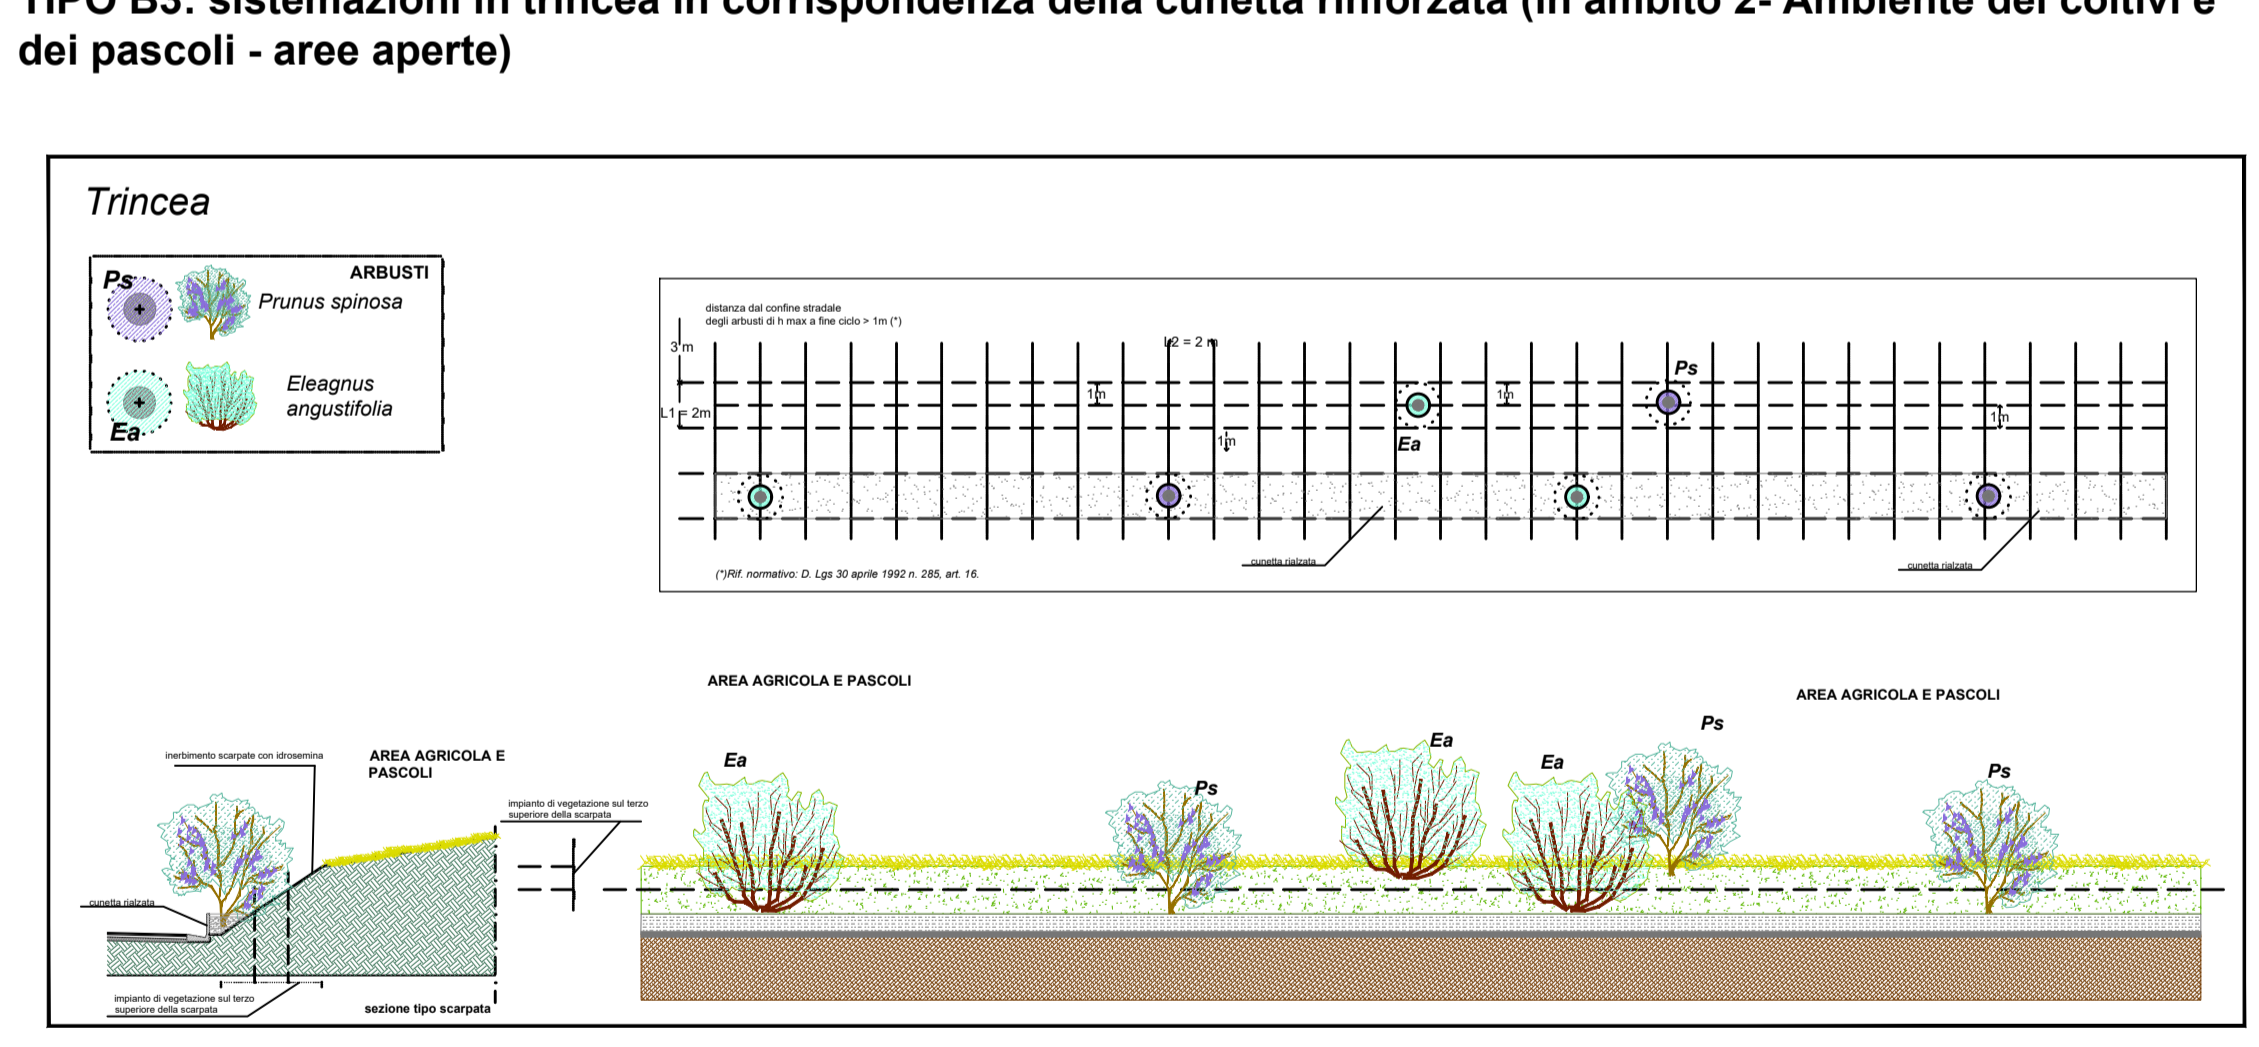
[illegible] B3: sistemazioni in trincea in corrispondenza della cunetta rinforzata (in ambito 2- Ambiente dei coltivi e dei pascoli - aree aperte)

Trincea

ARBUSTI
Ps Prunus spinosa
Ea Eleagnus angustifolia

distanza dal confine stradale degli arbusti di h max a fine ciclo > 1m (*)

3 m
L2 = 2 m
L1 = 2m
1m
1m
1m
1m
Ps
Ea
cunetta rialzata
cunetta rialzata
(*)Rif. normativo: D. Lgs 30 aprile 1992 n. 285, art. 16.

AREA AGRICOLA E PASCOLI
AREA AGRICOLA E PASCOLI
inerbimento scarpate con idrosemina
AREA AGRICOLA E PASCOLI
impianto di vegetazione sul terzo superiore della scarpata
cunetta rialzata
impianto di vegetazione sul terzo superiore della scarpata
sezione tipo scarpata
Ea
Ps
Ea
Ea
Ps
Ps